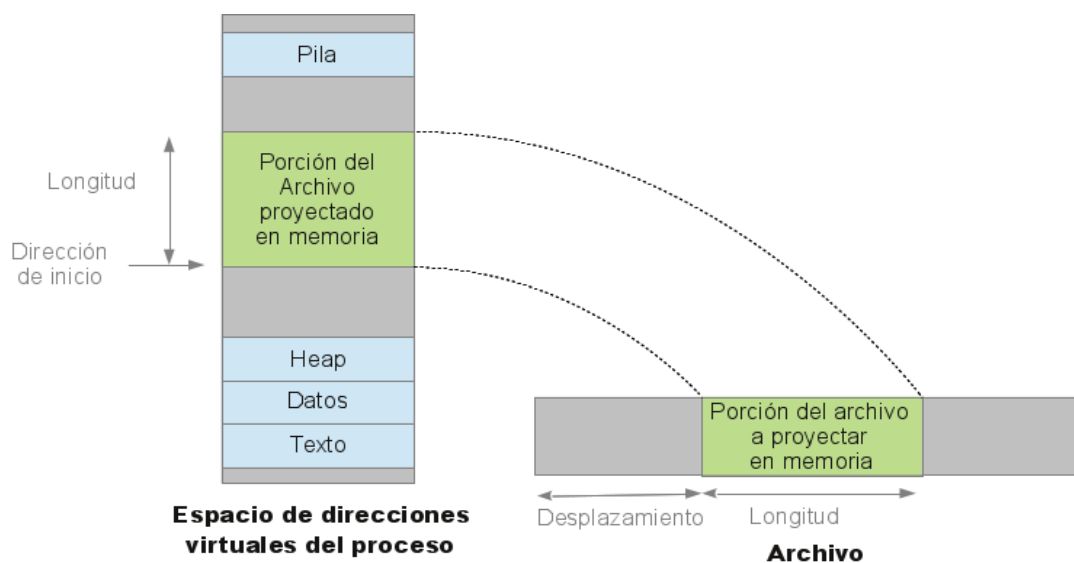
Pila

Longitud

Porción del Archivo proyectado en memoria

Dirección de inicio

Heap

Datos

Texto

Porción del archivo a proyectar en memoria

Desplazamiento

Longitud

Espacio de direcciones virtuales del proceso

Archivo